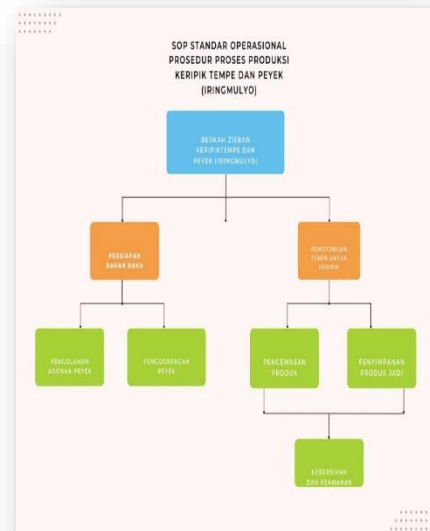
SOP STANDAR OPERASIONAL PROSEDUR PROSES PRODUKSI KERIPIK TEMPE DAN PEYEK (IRINGMULYO)

BERKAH ZIEBAN KERIPIKTEMPE DAN PEYEK (IRINGMULYO)

PERSIAPAN BAHAN BAKU

PEMOTONGAN TEMPE UNTUK KERIPIK

PENGOLAHAN ADONAN PEYEK

PENGGORENGAN PEYEK

PENGEMASAN PRODUK

PENYIMPANAN PRODUK JADI

KEBERSIHAN DAN KEAMANAN